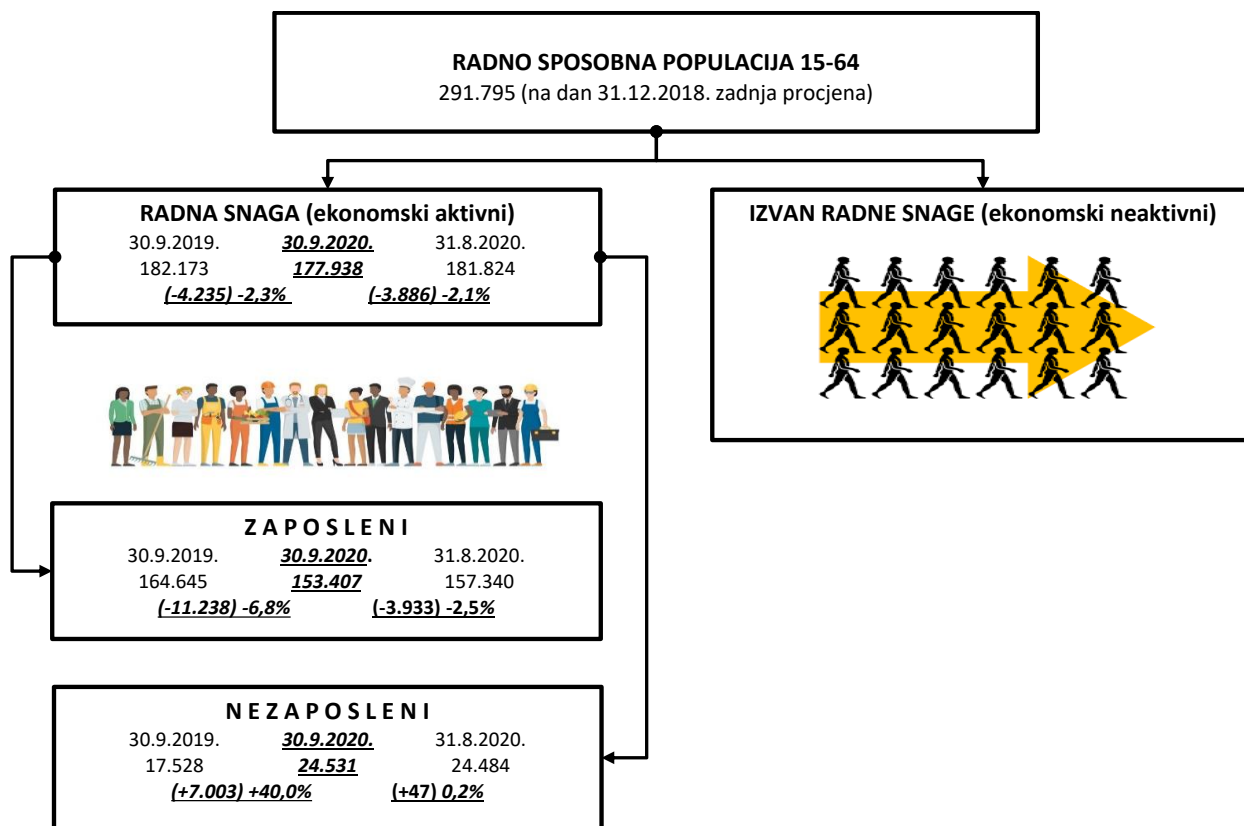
RADNO SPOSOBNA POPULACIJA 15-64
291.795 (na dan 31.12.2018. zadnja procjena)

RADNA SNAGA (ekonomski aktivni)
30.9.2019. 30.9.2020. 31.8.2020.
182.173 177.938 181.824
(-4.235) -2,3% (-3.886) -2,1%

IZVAN RADNE SNAGE (ekonomski neaktivni)

Z A P O S L E N I
30.9.2019. 30.9.2020. 31.8.2020.
164.645 153.407 157.340
(-11.238) -6,8% (-3.933) -2,5%

N E Z A P O S L E N I
30.9.2019. 30.9.2020. 31.8.2020.
17.528 24.531 24.484
(+7.003) +40,0% (+47) 0,2%